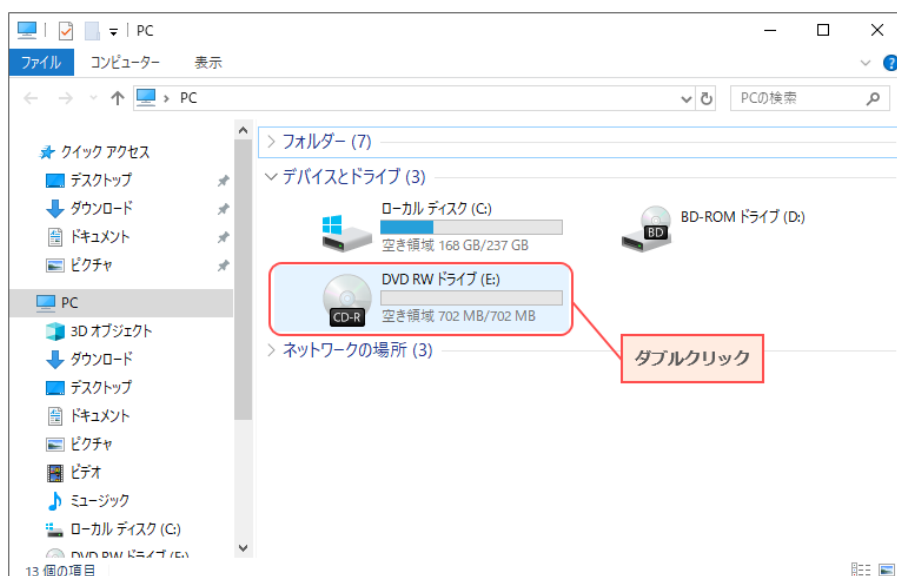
PC

ファイル　コンピューター　表示

PC

PCの検索

クイック アクセス
デスクトップ
ダウンロード
ドキュメント
ピクチャ
PC
3D オブジェクト
ダウンロード
デスクトップ
ドキュメント
ピクチャ
ビデオ
ミュージック
ローカル ディスク (C:)
DVD RW ドライブ (E:)

フォルダー (7)
デバイスとドライブ (3)
ローカル ディスク (C:)
空き領域 168 GB/237 GB
BD
BD-ROM ドライブ (D:)
CD-R
DVD RW ドライブ (E:)
空き領域 702 MB/702 MB
ネットワークの場所 (3)

ダブルクリック

13 個の項目